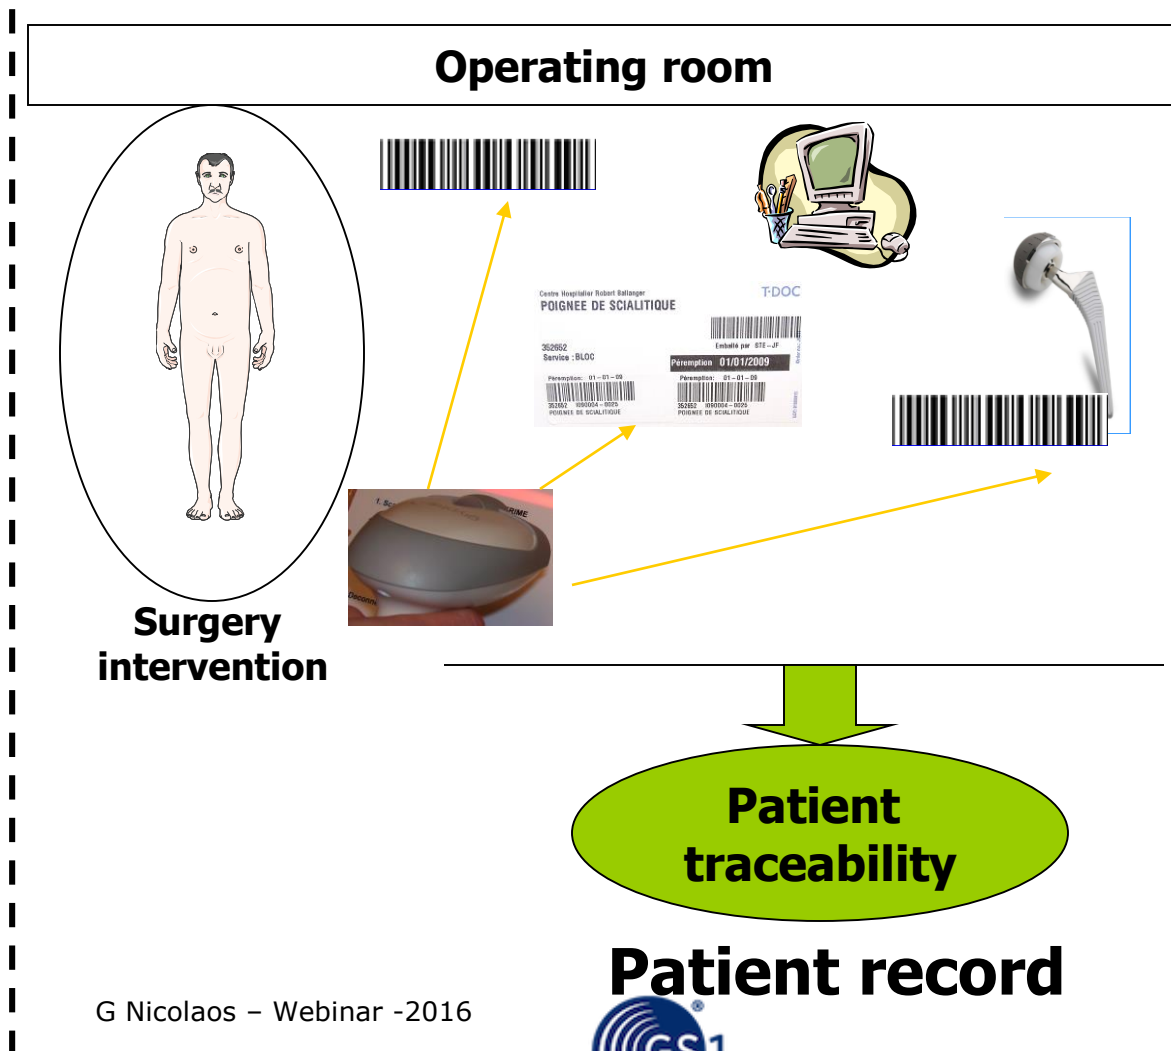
Operating room

Centre Hospitalier Robert Ballanger
POIGNEE DE SCIALITIQUE
T·DOC
Emballé par STE-JF
352652
Service : BLOC
Péremption 01/01/2009
Péremption: 01-01-09
Péremption: 01-01-09
352652 I090004-0025
POIGNEE DE SCIALITIQUE
352652 I090004-0025
POIGNEE DE SCIALITIQUE

Surgery intervention

Patient traceability

Patient record

G Nicolaos – Webinar -2016